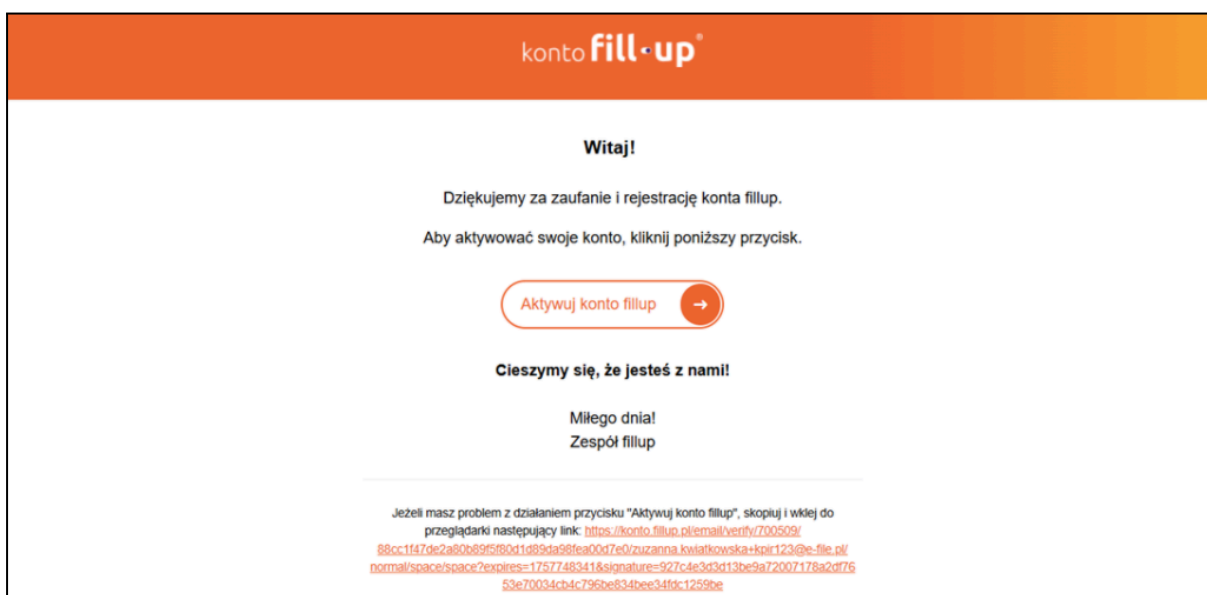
konto fill-up®

Witaj!

Dziękujemy za zaufanie i rejestrację konta fillup.

Aby aktywować swoje konto, kliknij poniższy przycisk.

Aktywuj konto fillup →

Cieszymy się, że jesteś z nami!

Miłego dnia!
Zespół fillup

Jeżeli masz problem z działaniem przycisku "Aktywuj konto fillup", skopiuj i wklej do przeglądarki następujący link: https://konto.fillup.pl/email/verify/700509/88cc1f47de2a80b89f5f80d1d89da98fea00d7e0/zuzanna.kwiatkowska+kpir123@e-file.pl/normal/space/space?expires=1757748341&signature=927c4e3d3d13be9a72007178a2df7653e70034cb4c796be834bee34fdc1259be